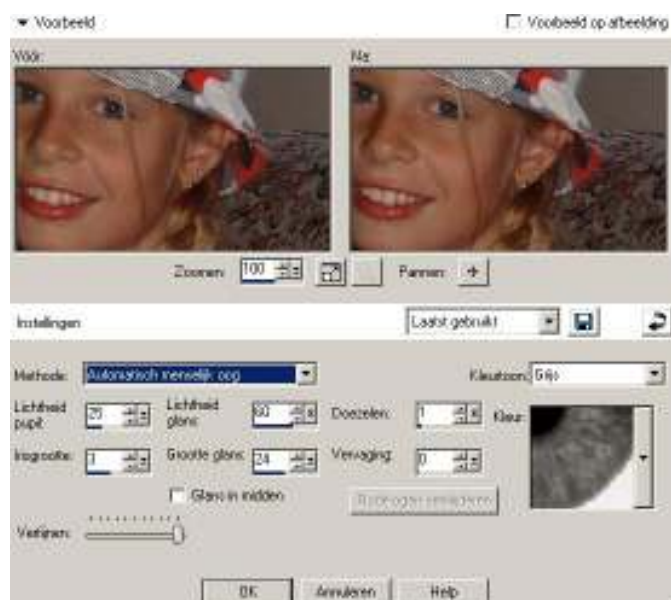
▾ Voorbeeld

Voorbeeld op afbeelding

Vóór:

Na:

Zoomen: 100

Pannen:

Instellingen

Laatst gebruikt

Methode: Automatisch menselijk oog

Kleurtoon: Grijs

Lichtheid pupil: 25

Lichtheid glans: 60

Doezelen: 1

Kleur:

Irisgrootte: 1

Grootte glans: 24

Vervaging: 0

Glans in midden

Rode ogen verwijderen

Verfijnen:

OK

Annuleren

Help